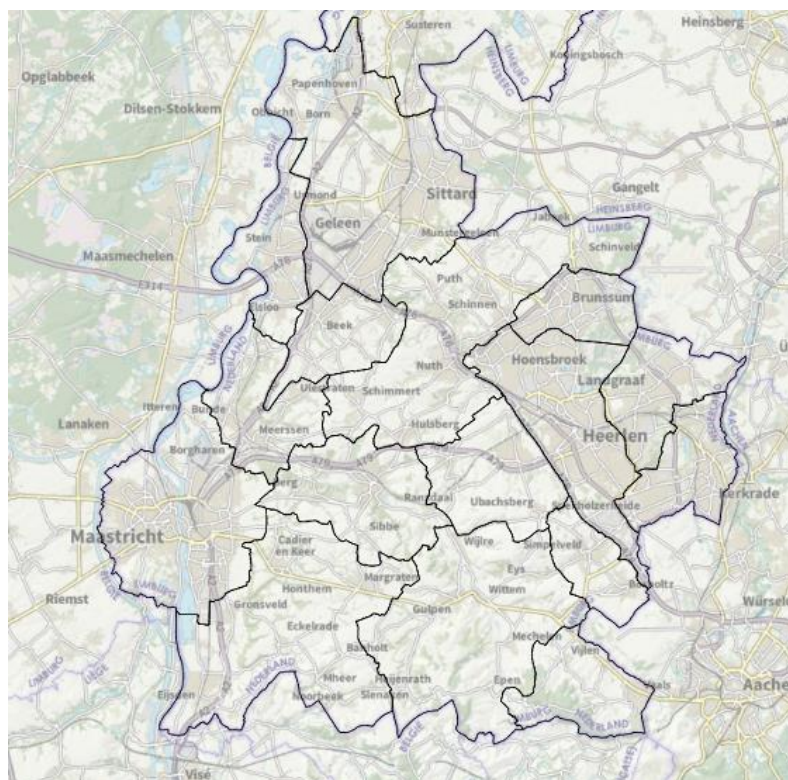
Susteren
Heinsberg
Koningsbosch
Opglabbeek
Papenhoven
Dilsen-Stokkem
Obbicht
Born
Urmond
Sittard
Gangelt
Geleen
Jabeek
Stein
Munstergeleen
Schinveld
Maasmechelen
Puth
Schinnen
Brunssum
Elsloo
Beek
Hoensbroek
Nuth
Landgraaf
Ulestraten
Schimmert
Lanaken
Itteren
Bunde
Meerssen
Hulsberg
Heerlen
Borgharen
Kerkrade
Ransdaal
Ubachsberg
Bocholtz
Simpelveld
Maastricht
Cadier en Keer
Sibbe
Wijlre
Eys
Margraten
Wittem
Riemst
Gronsveld
Honthem
Gulpen
Würselen
Eckelrade
Mechelen
Vijlen
Banholt
Mheer
Noorbeek
Slenaken
Epen
Eijsden
Vaals
Aachen
Visé